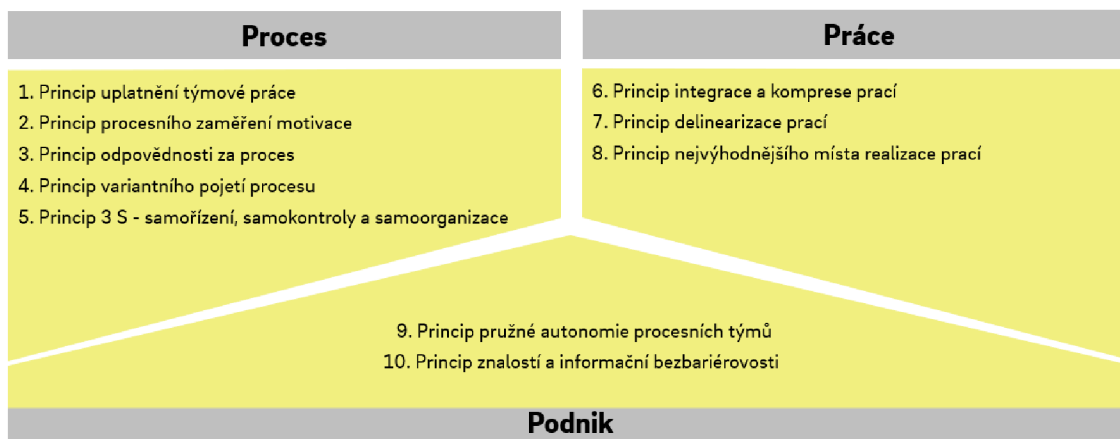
Proces

1. Princip uplatnění týmové práce
2. Princip procesního zaměření motivace
3. Princip odpovědnosti za proces
4. Princip variantního pojetí procesu
5. Princip 3 S - samořízení, samokontroly a samoorganizace

Práce

6. Princip integrace a komprese prací
7. Princip delinearizace prací
8. Princip nejvýhodnějšího místa realizace prací

9. Princip pružné autonomie procesních týmů
10. Princip znalostí a informační bezbariérovosti

Podnik